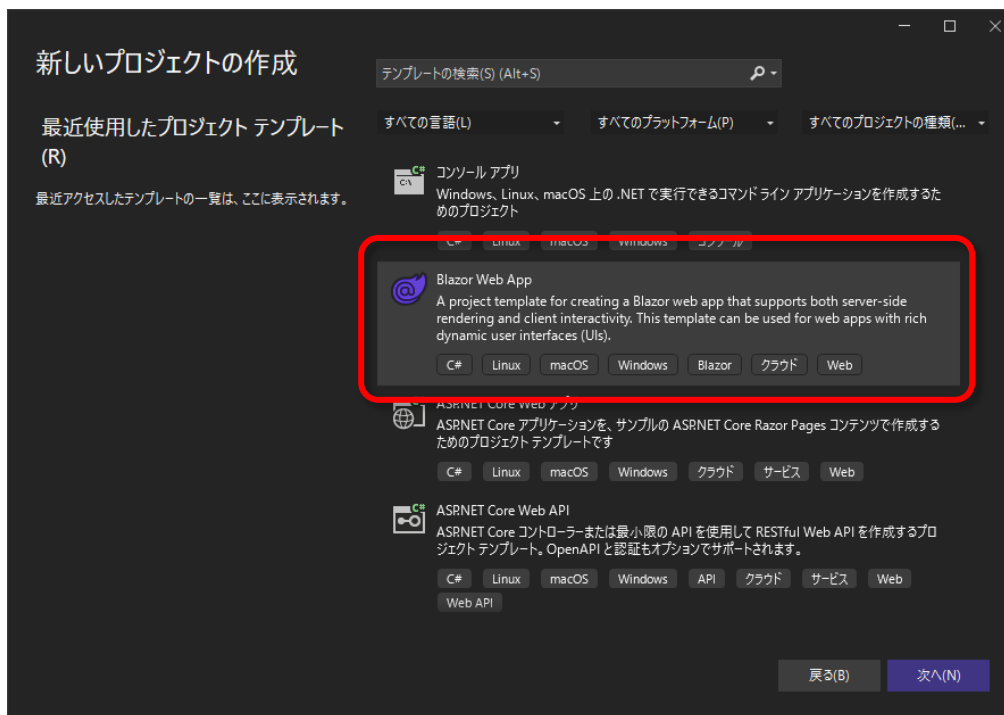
新しいプロジェクトの作成

最近使用したプロジェクト テンプレート (R)

最近アクセスしたテンプレートの一覧は、ここに表示されます。

テンプレートの検索(S) (Alt+S)

すべての言語(L)

すべてのプラットフォーム(P)

すべてのプロジェクトの種類(...

コンソール アプリ
Windows、Linux、macOS 上の .NET で実行できるコマンドライン アプリケーションを作成するためのプロジェクト

C# Linux macOS Windows コンソール

Blazor Web App
A project template for creating a Blazor web app that supports both server-side rendering and client interactivity. This template can be used for web apps with rich dynamic user interfaces (UIs).

C# Linux macOS Windows Blazor クラウド Web

ASP.NET Core Web アプリ
ASP.NET Core アプリケーションを、サンプルの ASP.NET Core Razor Pages コンテンツで作成するためのプロジェクト テンプレートです

C# Linux macOS Windows クラウド サービス Web

ASP.NET Core Web API
ASP.NET Core コントローラーまたは最小限の API を使用して RESTful Web API を作成するプロジェクト テンプレート。OpenAPI と認証もオプションでサポートされます。

C# Linux macOS Windows API クラウド サービス Web Web API

戻る(B)

次へ(N)